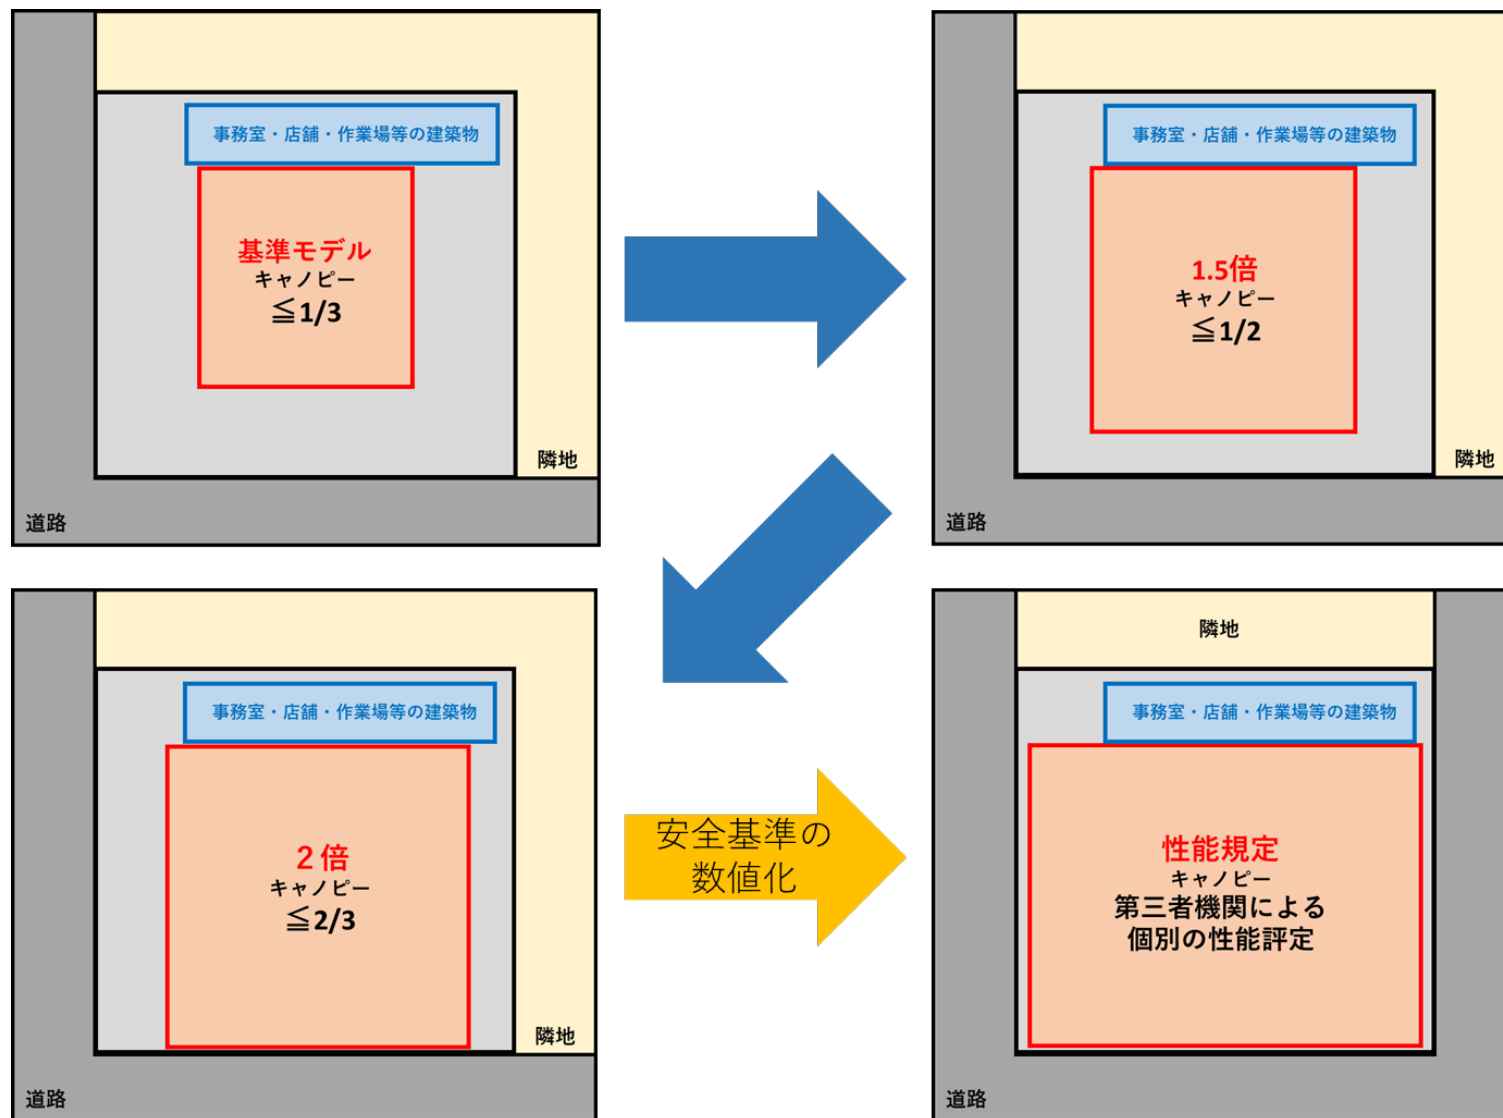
事務室・店舗・作業場等の建築物

基準モデル
キャノピー
≦1/3

隣地

道路

事務室・店舗・作業場等の建築物

1.5倍
キャノピー
≦1/2

隣地

道路

事務室・店舗・作業場等の建築物

2倍
キャノピー
≦2/3

隣地

道路

安全基準の数値化

隣地

事務室・店舗・作業場等の建築物

性能規定
キャノピー
第三者機関による
個別の性能評定

道路